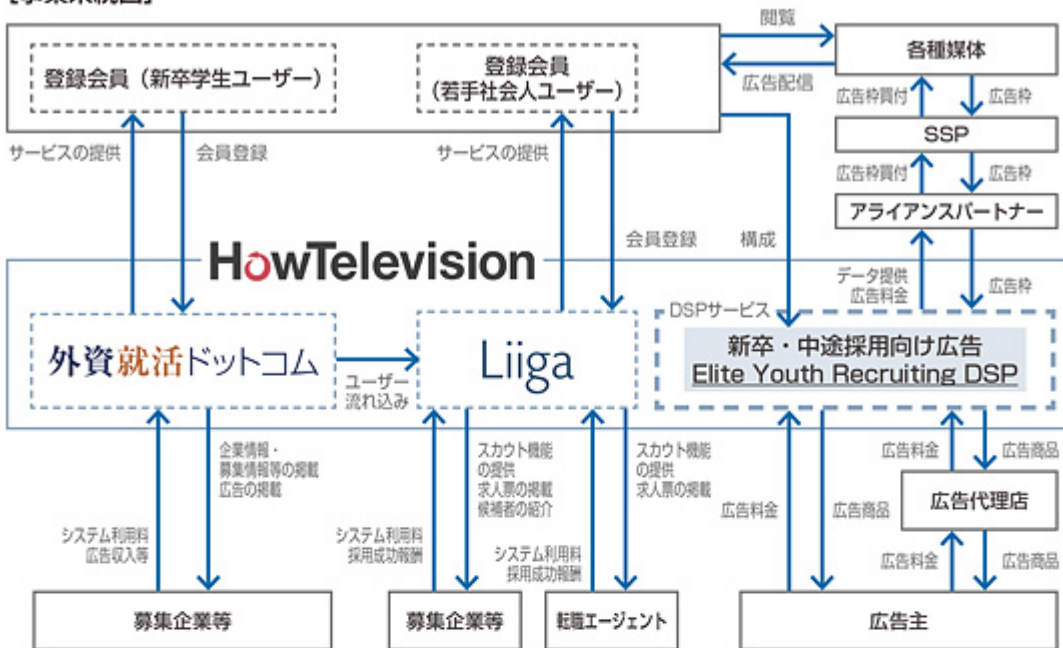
【事業系統図】

閲覧

各種媒体

広告配信

登録会員（新卒学生ユーザー）

登録会員
（若手社会人ユーザー）

広告枠買付

広告枠

SSP

広告枠買付

広告枠

アライアンスパートナー

サービスの提供

会員登録

サービスの提供

会員登録

構成

データ提供
広告料金

広告枠

HowTelevision

DSPサービス

外資就活ドットコム

ユーザー
流れ込み

Liiga

新卒・中途採用向け広告
Elite Youth Recruiting DSP

企業情報・
募集情報等の掲載
広告の掲載

システム利用料
広告収入等

スカウト機能
の提供
求人票の掲載
候補者の紹介

システム利用料
採用成功報酬

スカウト機能
の提供
求人票の掲載

システム利用料
採用成功報酬

広告料金

広告商品

広告料金

広告商品

広告代理店

広告料金

広告商品

募集企業等

募集企業等

転職エージェント

広告主